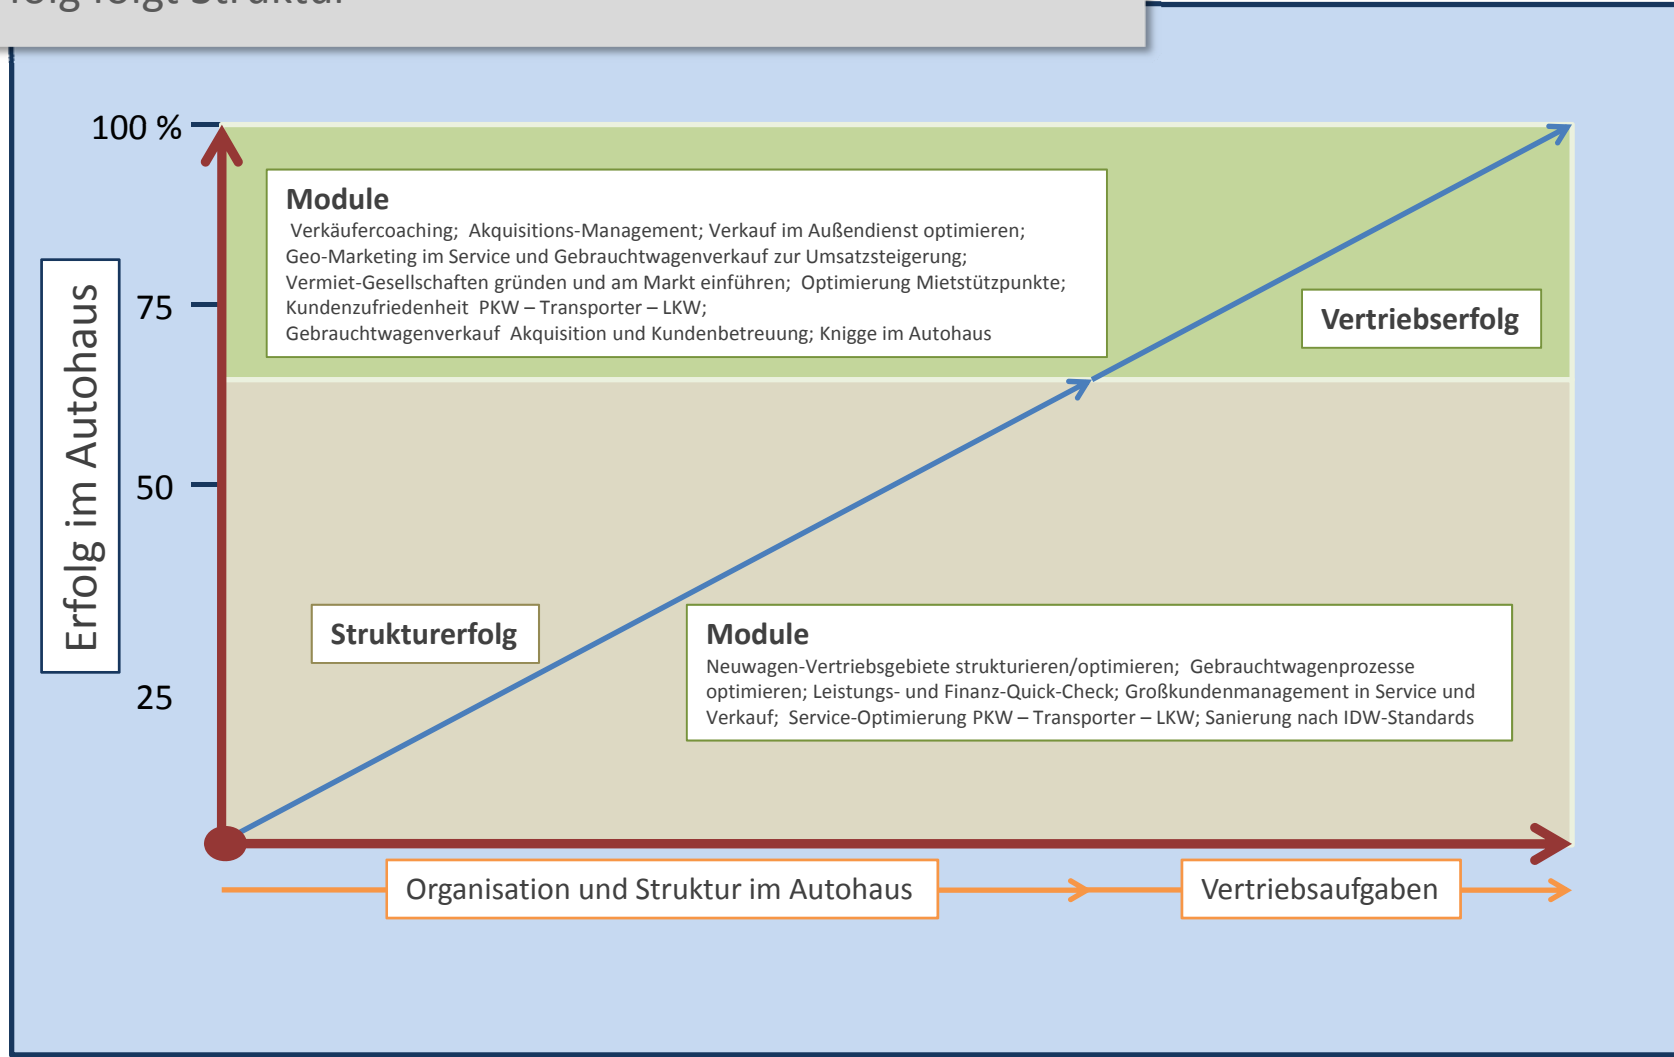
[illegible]

100 %

75

50

25

Erfolg im Autohaus

Module
Verkäufercoaching; Akquisitions-Management; Verkauf im Außendienst optimieren; Geo-Marketing im Service und Gebrauchtwagenverkauf zur Umsatzsteigerung; Vermiet-Gesellschaften gründen und am Markt einführen; Optimierung Mietstützpunkte; Kundenzufriedenheit PKW – Transporter – LKW; Gebrauchtwagenverkauf Akquisition und Kundenbetreuung; Knigge im Autohaus

Vertriebserfolg

Strukturerfolg

Module
Neuwagen-Vertriebsgebiete strukturieren/optimieren; Gebrauchtwagenprozesse optimieren; Leistungs- und Finanz-Quick-Check; Großkundenmanagement in Service und Verkauf; Service-Optimierung PKW – Transporter – LKW; Sanierung nach IDW-Standards

Organisation und Struktur im Autohaus

Vertriebsaufgaben